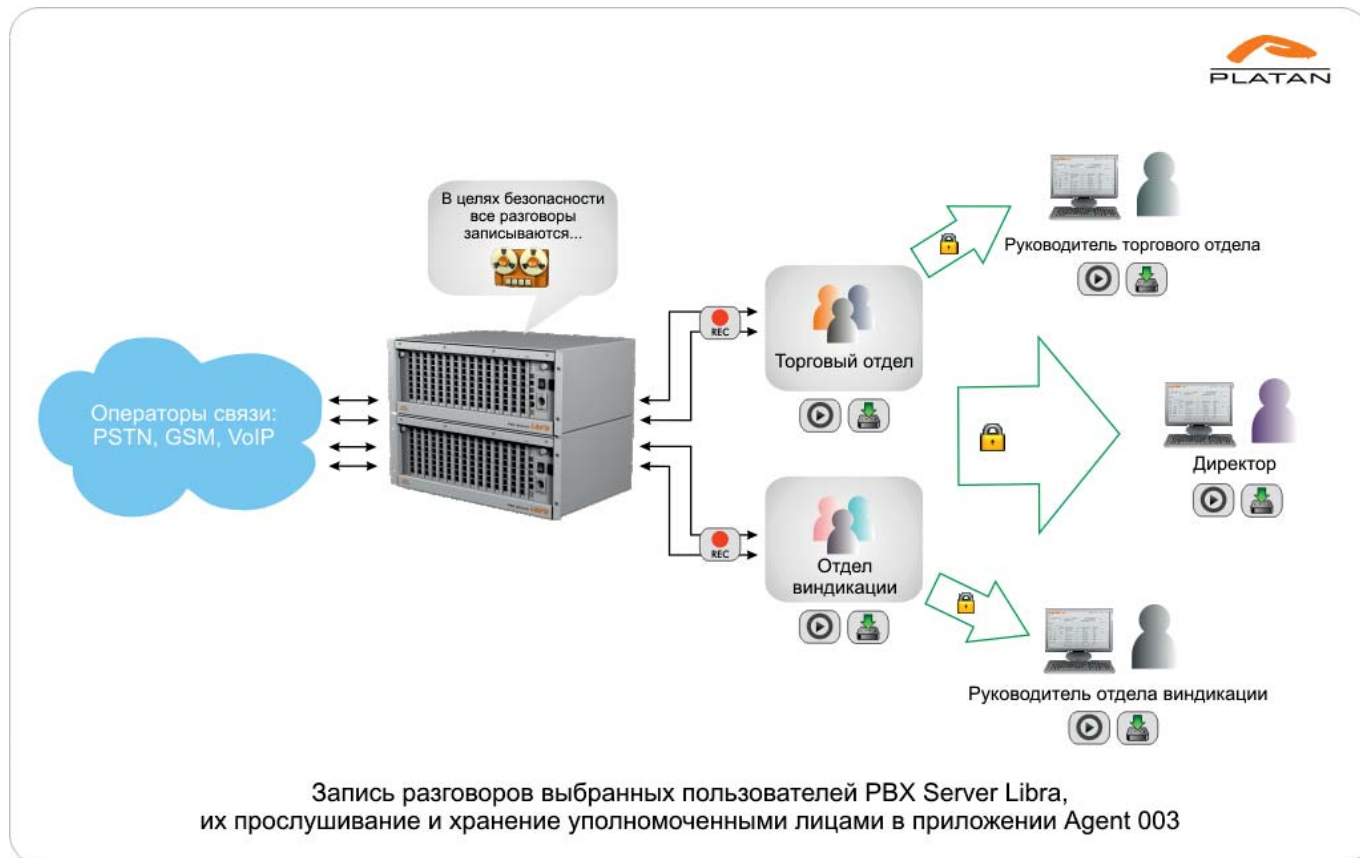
PLATAN

В целях безопасности все разговоры записываются...

Операторы связи: PSTN, GSM, VoIP

REC

Торговый отдел

REC

Отдел виндикации

Руководитель торгового отдела

Директор

Руководитель отдела виндикации

Запись разговоров выбранных пользователей PBX Server Libra, их прослушивание и хранение уполномоченными лицами в приложении Agent 003